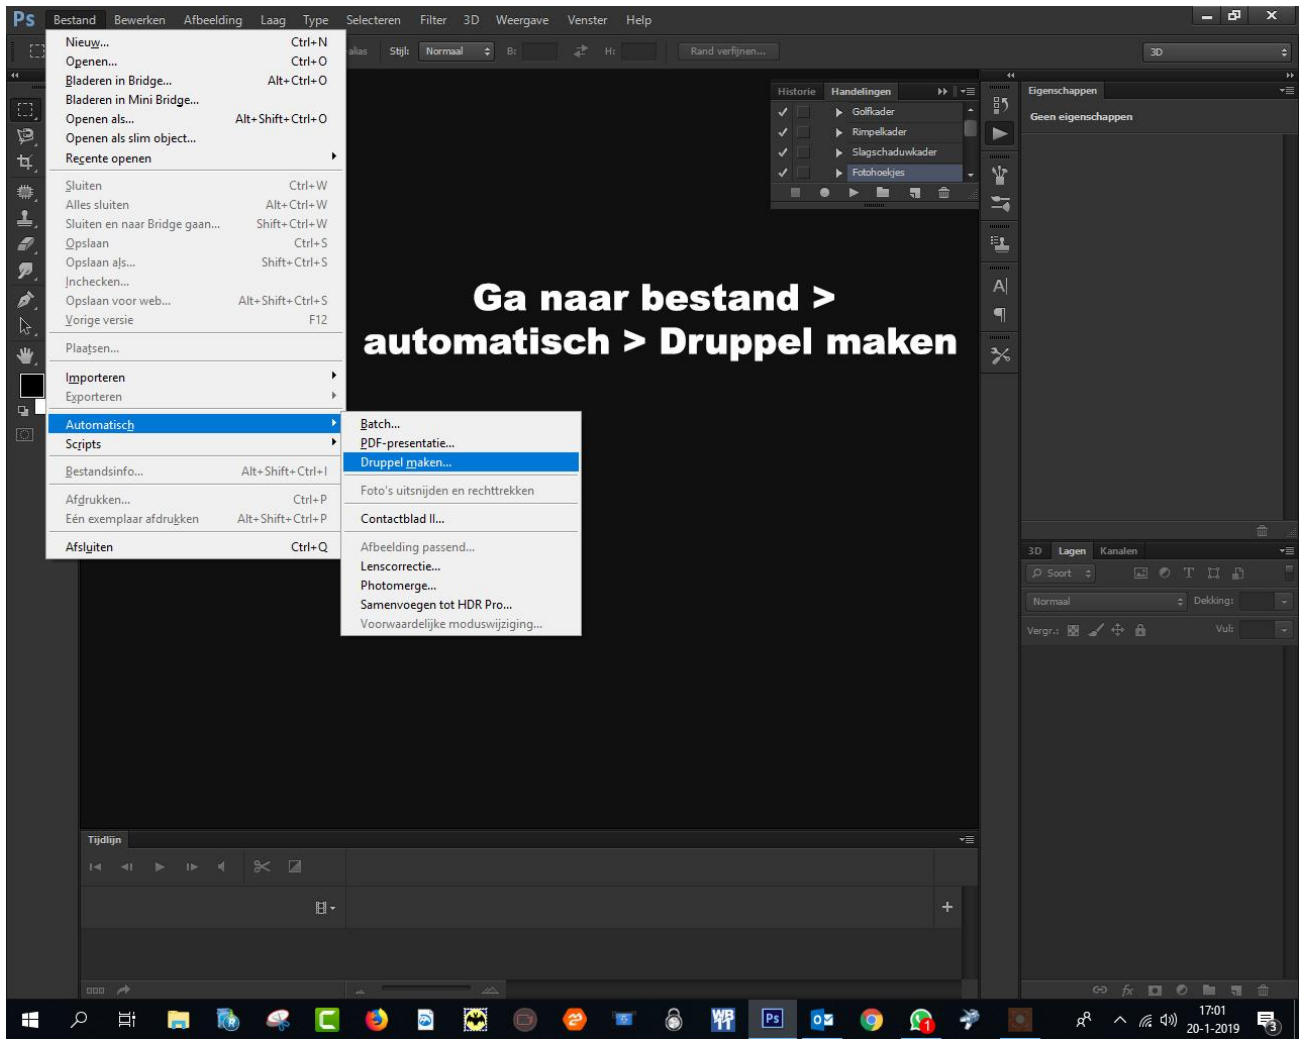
Ps Bestand Bewerken Afbeelding Laag Type Selecteren Filter 3D Weergave Venster Help

alias Stijl: Normaal B: H: Rand verfijnen... 3D

| | |
|---|---|
| Nieuw... | Ctrl+N |
| Openen... | Ctrl+O |
| Bladeren in Bridge... | Alt+Ctrl+O |
| Bladeren in Mini Bridge... | |
| Openen als... | Alt+Shift+Ctrl+O |
| Openen als slim object... | |
| Recente openen | |
| Sluiten | Ctrl+W |
| Alles sluiten | Alt+Ctrl+W |
| Sluiten en naar Bridge gaan... | Shift+Ctrl+W |
| Opslaan | Ctrl+S |
| Opslaan als... | Shift+Ctrl+S |
| Inchecken... | |
| Opslaan voor web... | Alt+Shift+Ctrl+S |
| Vorige versie | F12 |
| Plaatsen... | |
| Importeren | |
| Exporteren | |
| Automatisch | |
| Scripts | |
| Bestandsinfo... | Alt+Shift+Ctrl+I |
| Afdrukken... | Ctrl+P |
| Eén exemplaar afdrukken | Alt+Shift+Ctrl+P |
| Afsluiten | Ctrl+Q |

Batch...
PDF-presentatie...
Druppel maken...
Foto's uitsnijden en rechttrekken
Contactblad II...
Afbeelding passend...
Lenscorrectie...
Photomerge...
Samenvoegen tot HDR Pro...
Voorwaardelijke moduswijziging...

Historie Handelingen
Golfkader
Rimpelkader
Slagschaduwkader
Fotohoekjes

Eigenschappen
Geen eigenschappen

Ga naar bestand > automatisch > Druppel maken

3D Lagen Kanalen
Soort
Normaal Dekking:
Vergr.: Vul:

Tijdlijn

17:01
20-1-2019